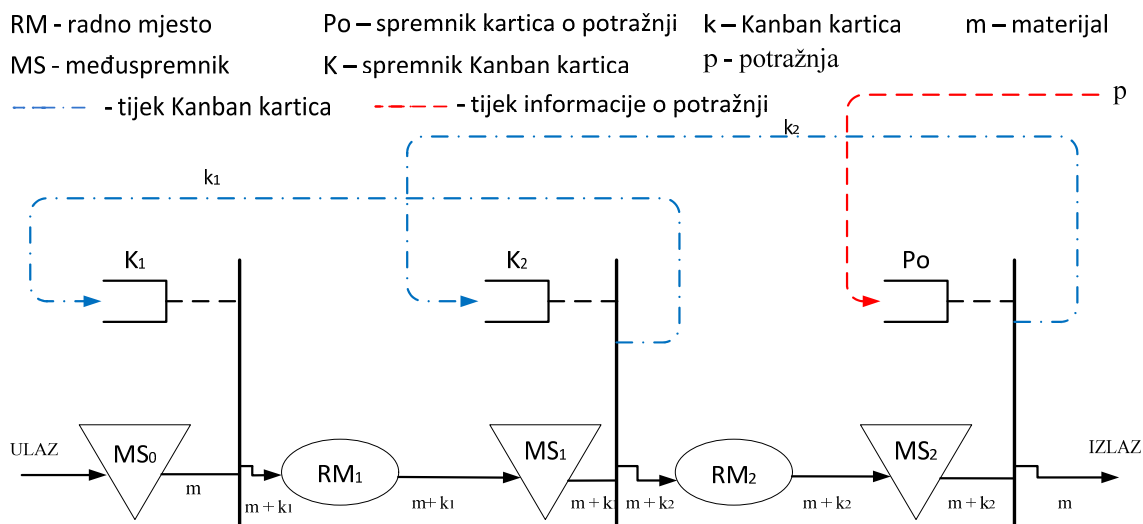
RM - radno mjesto
Po – spremnik kartica o potražnji
k – Kanban kartica
m – materijal
MS - međuspremnik
K – spremnik Kanban kartica
p - potražnja
- tijek Kanban kartica
- tijek informacije o potražnji
p
$k_2$
$k_1$
$K_1$
$K_2$
Po
ULAZ
$MS_0$
m
$m + k_1$
$RM_1$
$m + k_1$
$MS_1$
$m + k_1$
$m + k_2$
$RM_2$
$m + k_2$
$MS_2$
$m + k_2$
IZLAZ
m